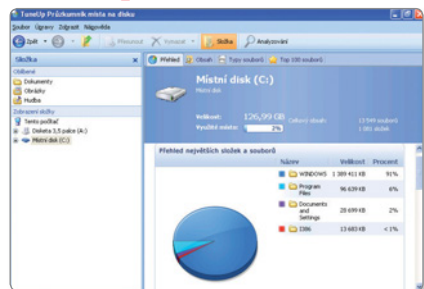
TuneUp Průzkumník místa na disku

Soubor Úpravy Zobrazit Nápověda

Zpět Přesunout Vysunout Složka Analyzování

Složky ×

Oblíbené
Dokumenty
Obrázky
Hudba

Zobrazení složky
Tento počítač
Disketa 3,5 palce (A:)
Místní disk (C:)

Přehled Obsah Typy souborů Top 100 souborů

Místní disk (C:)
Místní disk

Velikost: 126,99 GB
Využité místo: 2%

Celkový obsah
13 549 souborů
1 381 složek

Přehled největších složek a souborů

| | Název | Velikost | Procent |
|---|---|---|---|
| | WINDOWS | 1 389 411 KB | 91% |
| | Program Files | 96 639 KB | 6% |
| | Documents and Settings | 28 699 KB | 2% |
| | I386 | 13 683 KB | < 1% |